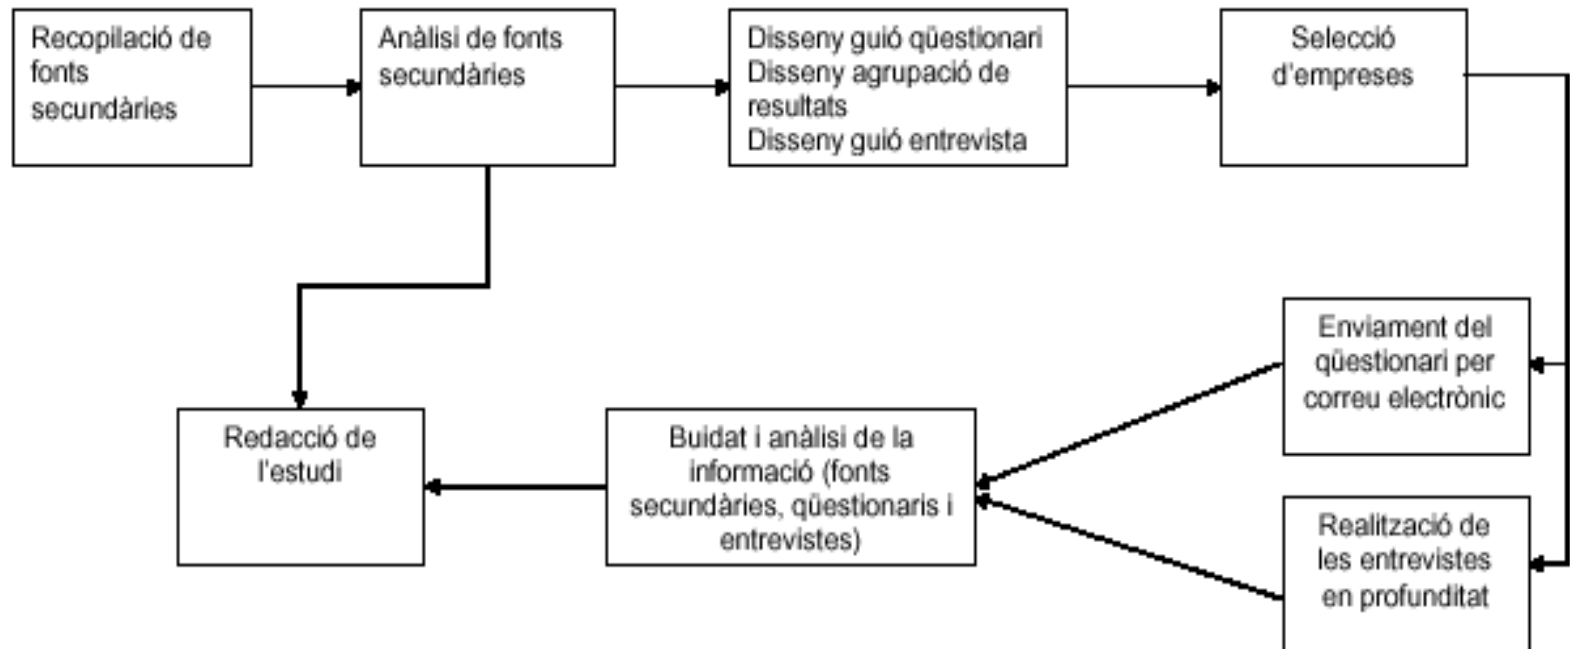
Recopilació de fonts secundàries

Anàlisi de fonts secundàries

Disseny guió qüestionari
Disseny agrupació de resultats
Disseny guió entrevista

Selecció d'empreses

Enviament del qüestionari per correu electrònic

Realització de les entrevistes en profunditat

Buidat i anàlisi de la informació (fonts secundàries, qüestionaris i entrevistes)

Redacció de l'estudi